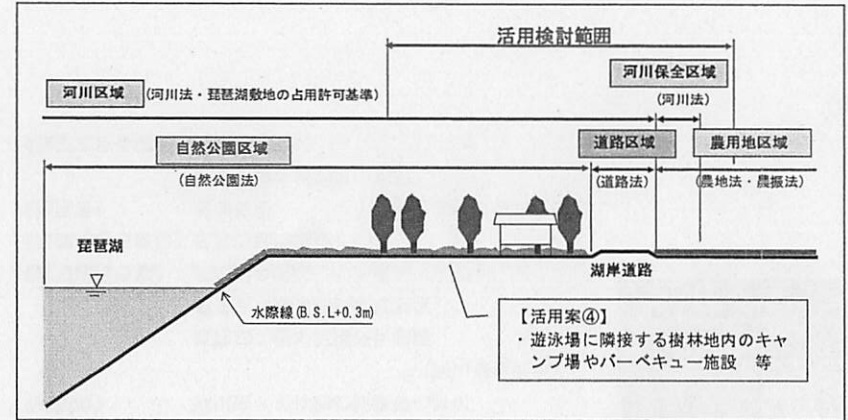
活用検討範囲

河川区域 (河川法・琵琶湖敷地の占用許可基準)

河川保全区域

(河川法)

自然公園区域

(自然公園法)

道路区域

(道路法)

農用地区域

(農地法・農振法)

琵琶湖

湖岸道路

水際線 (B.S.L+0.3m)

【活用案④】
・遊泳場に隣接する樹林地内のキャンプ場やバーベキュー施設 等